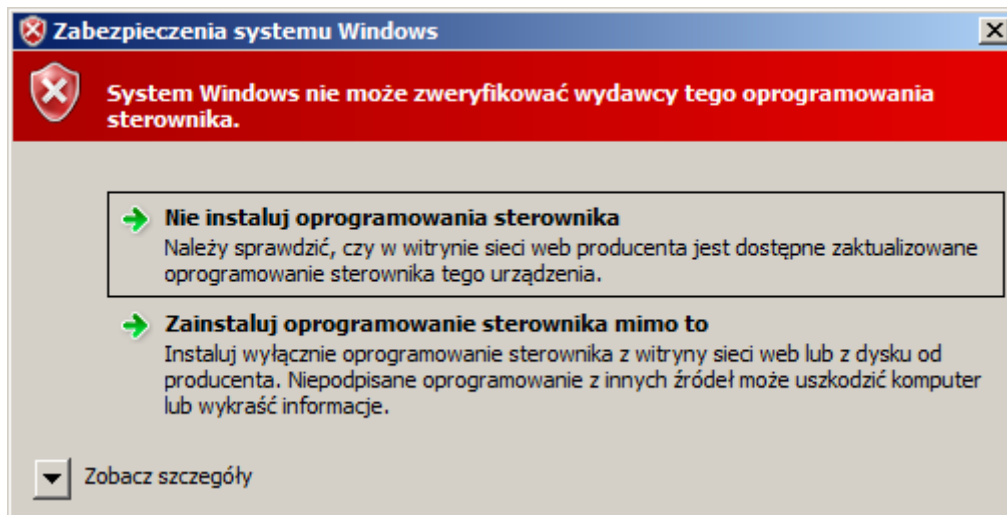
Zabezpieczenia systemu Windows

System Windows nie może zweryfikować wydawcy tego oprogramowania sterownika.

Nie instaluj oprogramowania sterownika
Należy sprawdzić, czy w witrynie sieci web producenta jest dostępne zaktualizowane oprogramowanie sterownika tego urządzenia.

Zainstaluj oprogramowanie sterownika mimo to
Instaluj wyłącznie oprogramowanie sterownika z witryny sieci web lub z dysku od producenta. Niepodpisane oprogramowanie z innych źródeł może uszkodzić komputer lub wykraść informacje.

Zobacz szczegóły